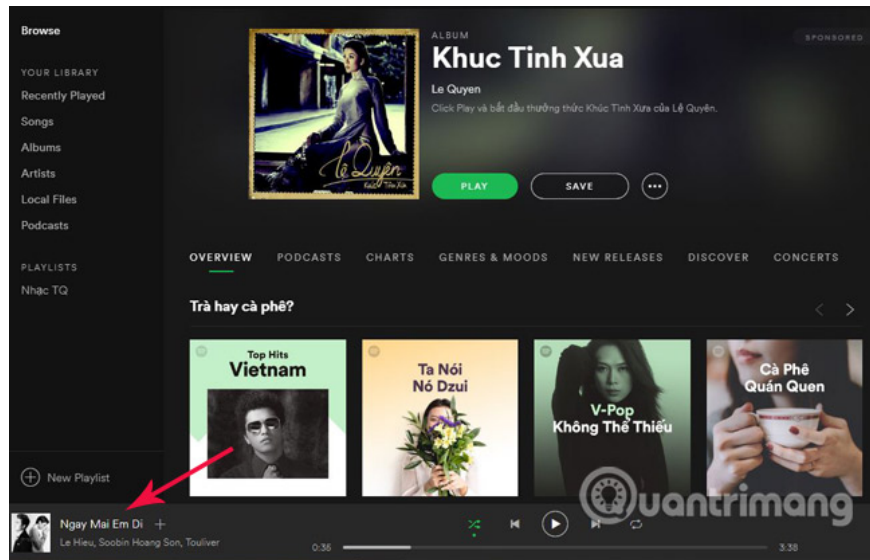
Browse

YOUR LIBRARY
Recently Played
Songs
Albums
Artists
Local Files
Podcasts

PLAYLISTS
Nhạc TQ

New Playlist

ALBUM
Khuc Tinh Xua
Le Quyen
Click Play và bắt đầu thưởng thức Khúc Tình Xưa của Lệ Quyên.

SPONSORED

Lệ Quyên
Khúc Tình Xưa

PLAY
SAVE

OVERVIEW PODCASTS CHARTS GENRES & MOODS NEW RELEASES DISCOVER CONCERTS

Trà hay cà phê?

Top Hits
Vietnam

Ta Nói
Nó Dzui

V-Pop
Không Thể Thiếu

Cà Phê
Quán Quen

Ngay Mai Em Di
Le Hieu, Soobin Hoang Son, Touliver

0:36
3:38

Quantrimang